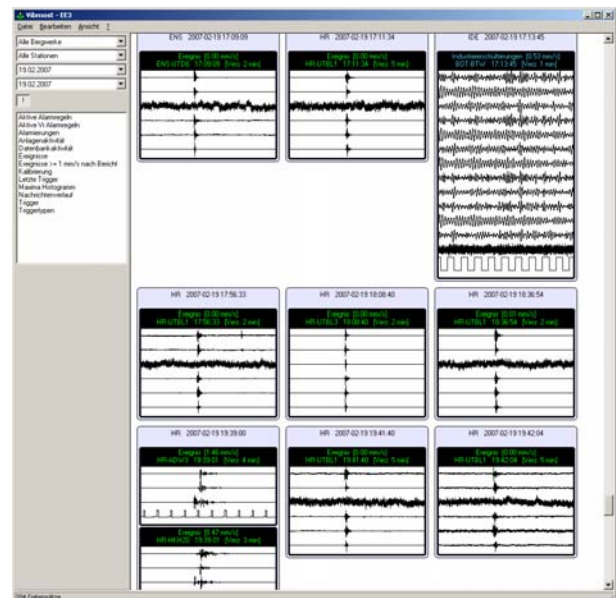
Vibronet - EE3

Datei Bearbeiten Ansicht ?

Alle Bergwerke

Alle Stationen

19.02.2007

19.02.2007

!

Aktive Alarmregeln
Aktive VI Alarmregeln
Alarmierungen
Anlagenaktivität
Datenbankaktivität
Ereignisse
Ereignisse >= 1 mm/s nach Bericht
Kalibrierung
Letzte Trigger
Maxima Histogramm
Nachrichtenverlauf
Trigger
Triggertypen

ENS 2007-02-19 17:09:09

Ereignis: [0.00 mm/s]
ENS-UTDE 17:09:09 [Vers: 2 min]

HR 2007-02-19 17:11:34

Ereignis: [0.00 mm/s]
HR-UTBL1 17:11:34 [Vers: 5 min]

IDE 2007-02-19 17:13:45

Industrieerschütterungen: [0.53 mm/s]
BOT-BTW 17:13:45 [Vers: 1 min]

HR 2007-02-19 17:56:33

Ereignis: [0.00 mm/s]
HR-UTBL1 17:56:33 [Vers: 2 min]

HR 2007-02-19 18:08:40

Ereignis: [0.00 mm/s]
HR-UTBL1 18:08:40 [Vers: 2 min]

HR 2007-02-19 18:36:54

Ereignis: [0.01 mm/s]
HR-UTBL1 18:36:54 [Vers: 2 min]

HR 2007-02-19 19:39:00

Ereignis: [1.46 mm/s]
HR-ADW3 19:39:01 [Vers: 4 min]

Ereignis: [0.47 mm/s]
HR-HKH30 19:39:01 [Vers: 3 min]

HR 2007-02-19 19:41:40

Ereignis: [0.00 mm/s]
HR-UTBL1 19:41:40 [Vers: 5 min]

HR 2007-02-19 19:42:04

Ereignis: [0.00 mm/s]
HR-UTBL1 19:42:04 [Vers: 5 min]

204 Datensätze